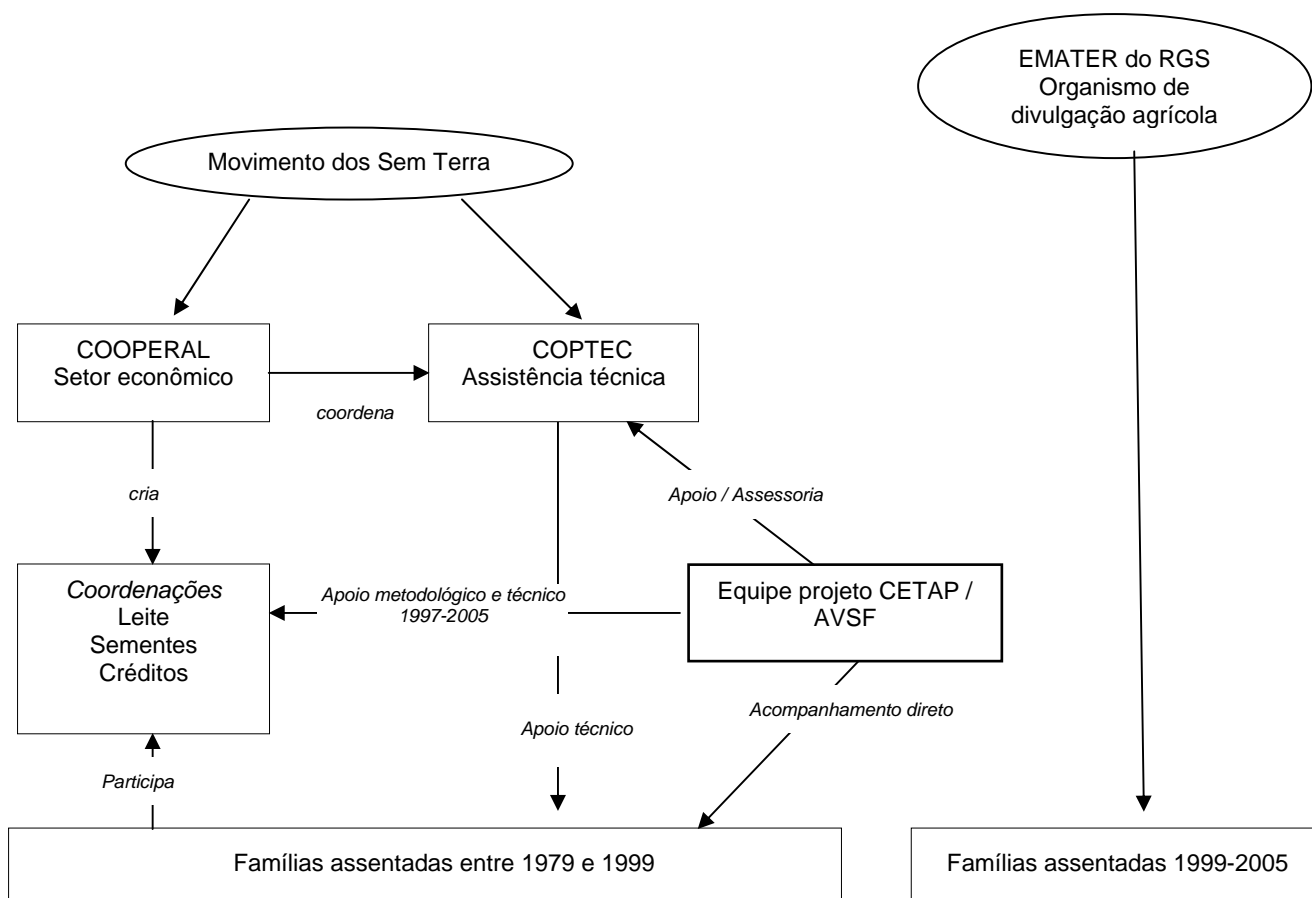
EMATER do RGS
Organismo de divulgação agrícola

Movimento dos Sem Terra

COOPERAL
Setor econômico

coordena

COPTEC
Assistência técnica

cria

Apoio / Assessoria

Coordenações
Leite
Sementes
Créditos

Apoio metodológico e técnico
1997-2005

Equipe projeto CETAP / AVSF

Acompanhamento direto

Apoio técnico

Participa

Famílias assentadas entre 1979 e 1999

Famílias assentadas 1999-2005